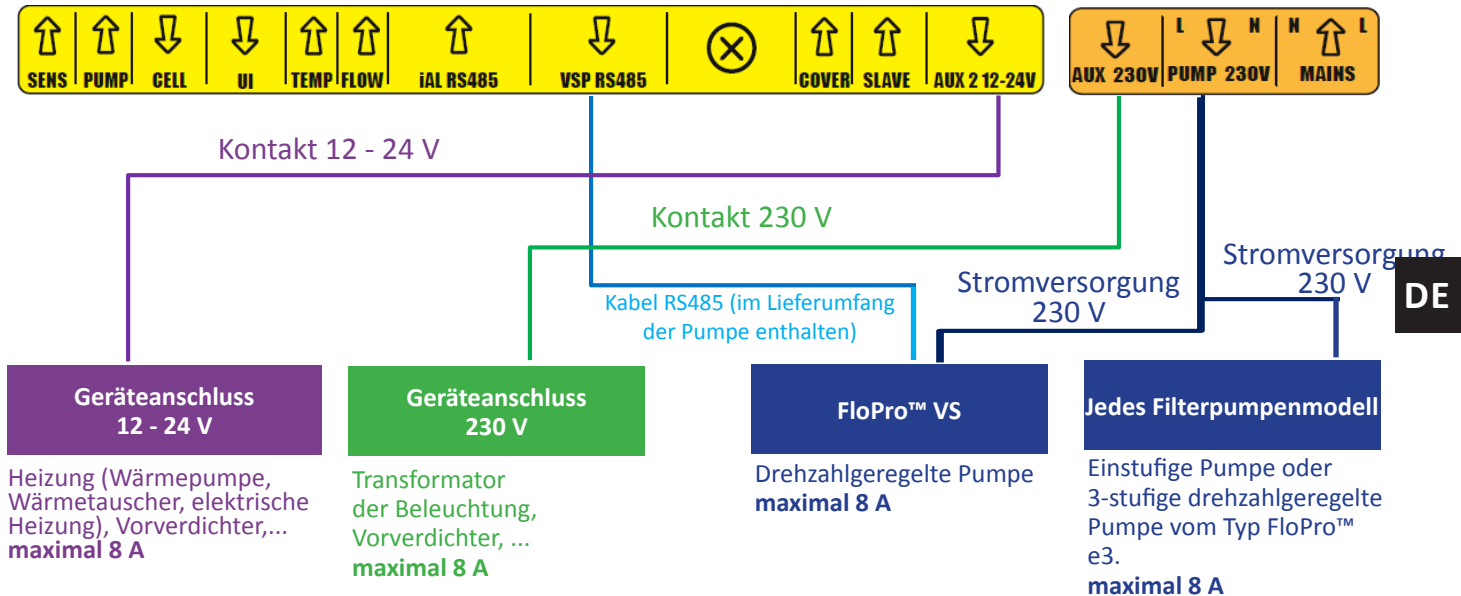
SENS PUMP CELL UI TEMP FLOW iAL RS485 VSP RS485 COVER SLAVE AUX 2 12-24V

AUX 230V L PUMP 230V N N MAINS L

Kontakt 12 - 24 V

Kontakt 230 V

Stromversorgung 230 V

Stromversorgung 230 V

Kabel RS485 (im Lieferumfang der Pumpe enthalten)

DE

Geräteanschluss 12 - 24 V

Heizung (Wärmepumpe, Wärmetauscher, elektrische Heizung), Vorverdichter,...
maximal 8 A

Geräteanschluss 230 V

Transformator der Beleuchtung, Vorverdichter, ...
maximal 8 A

FloPro™ VS

Drehzahlgeregelte Pumpe
maximal 8 A

Jedes Filterpumpenmodell

Einstufige Pumpe oder 3-stufige drehzahlgeregelte Pumpe vom Typ FloPro™ e3.
maximal 8 A